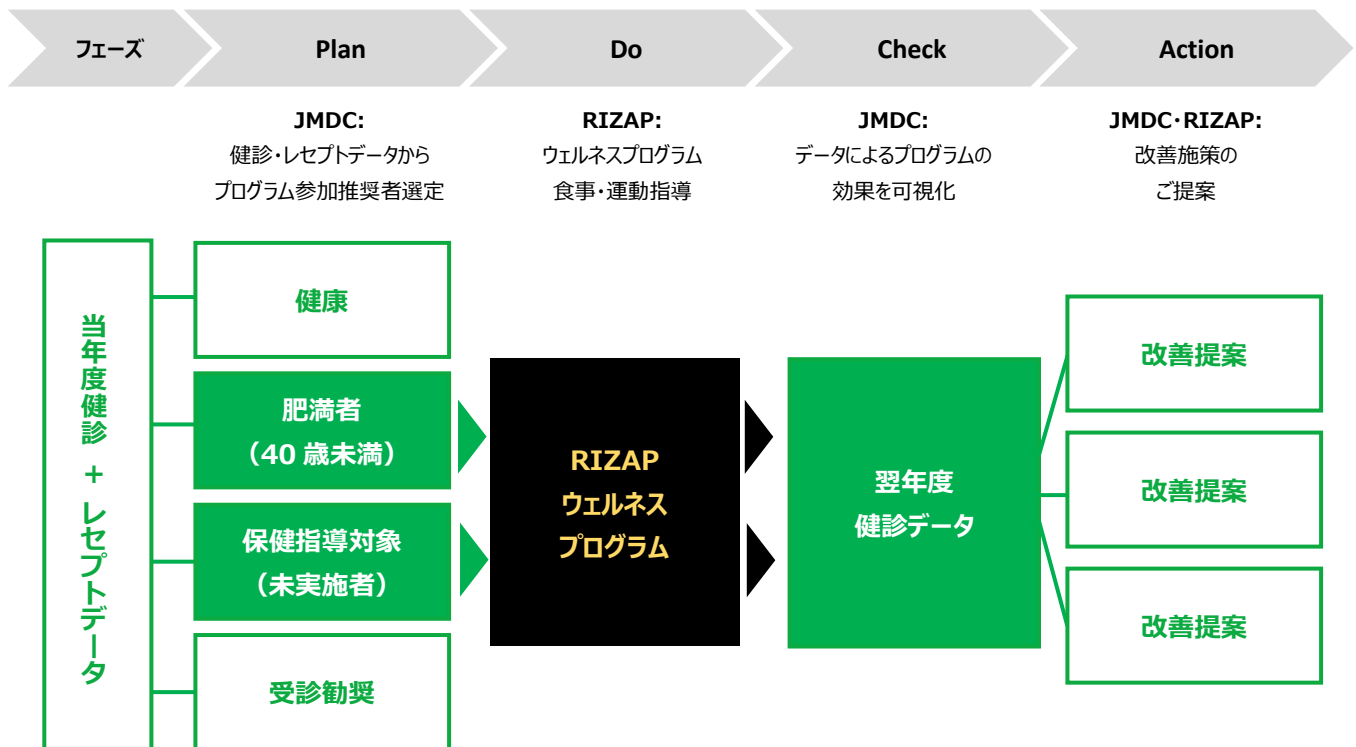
フェーズ

Plan

Do

Check

Action

JMDC:
健診・レセプトデータから
プログラム参加推奨者選定

RIZAP:
ウェルネスプログラム
食事・運動指導

JMDC:
データによるプログラムの
効果を可視化

JMDC・RIZAP:
改善施策の
ご提案

当年度健診 + レセプトデータ

健康

肥満者
(40歳未満)

保健指導対象
(未実施者)

受診勧奨

RIZAP
ウェルネス
プログラム

翌年度
健診データ

改善提案

改善提案

改善提案